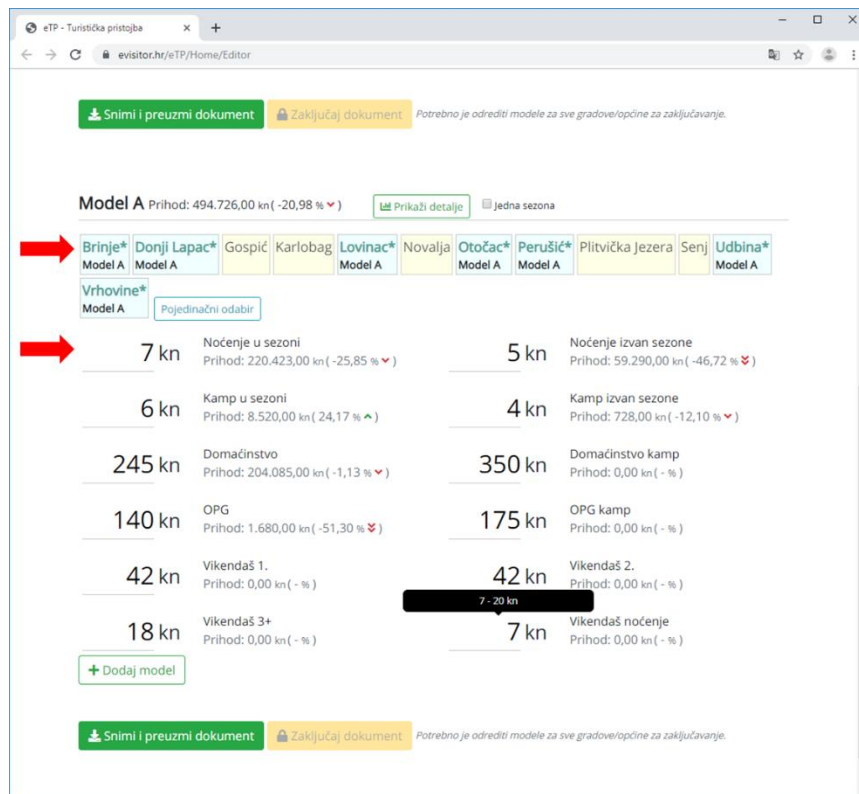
eTP - Turistička pristojba × +

evisitor.hr/eTP/Home/Editor

Snimi i preuzmi dokument Zaključaj dokument Potrebno je odrediti modele za sve gradove/općine za zaključavanje.

Model A Prihod: 494.726,00 kn ( -20,98 % ) Prikaži detalje Jedna sezona

Brinje* Model A | Donji Lapac* Model A | Gospić | Karlobag | Lovinac* Model A | Novalja | Otočac* Model A | Perušić* Model A | Plitvička Jezera | Senj | Udbina* Model A | Vrhovine* Model A

Pojedinačni odabir

7 kn Noćenje u sezoni Prihod: 220.423,00 kn ( -25,85 % )

5 kn Noćenje izvan sezone Prihod: 59.290,00 kn ( -46,72 % )

6 kn Kamp u sezoni Prihod: 8.520,00 kn ( 24,17 % )

4 kn Kamp izvan sezone Prihod: 728,00 kn ( -12,10 % )

245 kn Domaćinstvo Prihod: 204.085,00 kn ( -1,13 % )

350 kn Domaćinstvo kamp Prihod: 0,00 kn ( - % )

140 kn OPG Prihod: 1.680,00 kn ( -51,30 % )

175 kn OPG kamp Prihod: 0,00 kn ( - % )

42 kn Vikendaš 1. Prihod: 0,00 kn ( - % )

42 kn Vikendaš 2. Prihod: 0,00 kn ( - % )

7 - 20 kn

18 kn Vikendaš 3+ Prihod: 0,00 kn ( - % )

7 kn Vikendaš noćenje Prihod: 0,00 kn ( - % )

Dodaj model

Snimi i preuzmi dokument Zaključaj dokument Potrebno je odrediti modele za sve gradove/općine za zaključavanje.